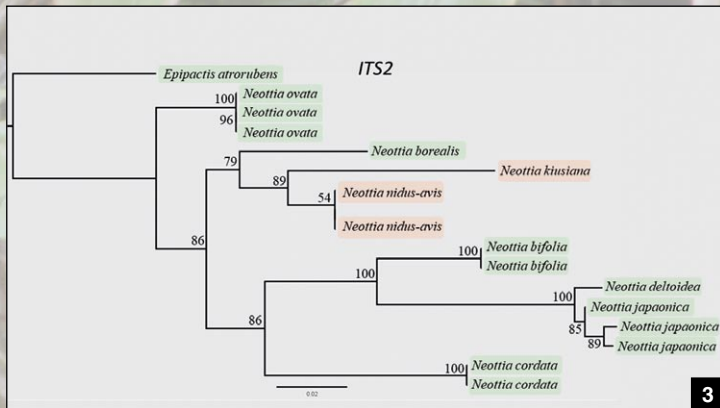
ITS2

Epipactis atrorubens
100
Neottia ovata
Neottia ovata
96
Neottia ovata
79
Neottia borealis
89
Neottia kiusiana
54
Neottia nidus-avis
Neottia nidus-avis
86
100
Neottia bifolia
Neottia bifolia
100
100
Neottia deltoidea
Neottia japaonica
85
Neottia japaonica
89
Neottia japaonica
86
100
Neottia cordata
Neottia cordata
0.02
3